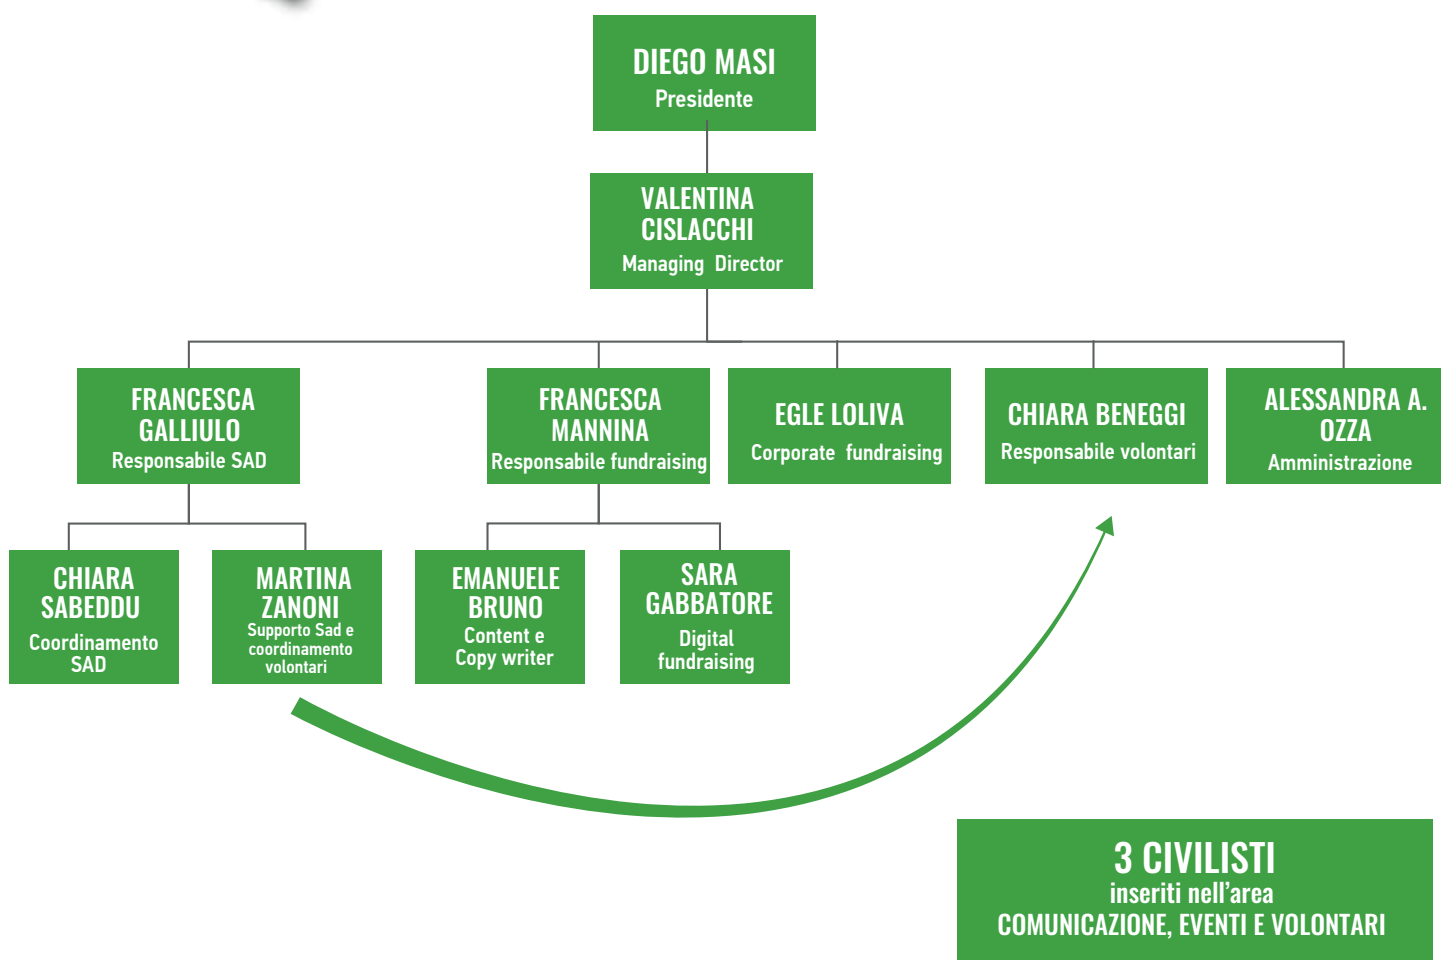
DIEGO MASI
Presidente

VALENTINA CISLACCHI
Managing Director

FRANCESCA GALLIULO
Responsabile SAD

FRANCESCA MANNINA
Responsabile fundraising

EGLE LOLIVA
Corporate fundraising

CHIARA BENEGGI
Responsabile volontari

ALESSANDRA A. OZZA
Amministrazione

CHIARA SABEDDU
Coordinamento SAD

MARTINA ZANONI
Supporto Sad e coordinamento volontari

EMANUELE BRUNO
Content e Copy writer

SARA GABBATORE
Digital fundraising

3 CIVILISTI
inseriti nell'area
COMUNICAZIONE, EVENTI E VOLONTARI